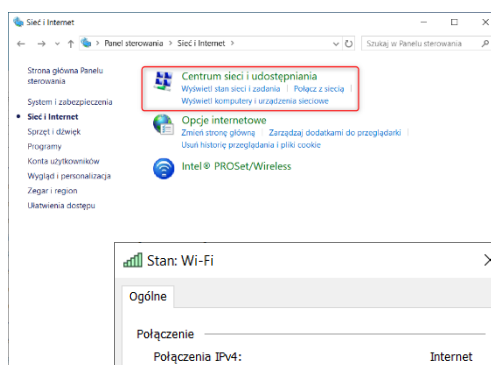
Sieć i Internet

Panel sterowania > Sieć i Internet >

Szukaj w Panelu sterowania

Strona główna Panelu sterowania

System i zabezpieczenia

Sieć i Internet

Sprzęt i dźwięk

Programy

Konta użytkowników

Wygląd i personalizacja

Zegar i region

Ułatwienia dostępu

Centrum sieci i udostępniania

Wyświetl stan sieci i zadania | Połącz z siecią | Wyświetl komputery i urządzenia sieciowe

Opcje internetowe

Zmień stronę główną | Zarządzaj dodatkami do przeglądarki | Usuń historię przeglądania i pliki cookie

Intel® PROSet/Wireless

Stan: Wi-Fi

Ogólne

Połączenie

Połączenia IPv4: Internet